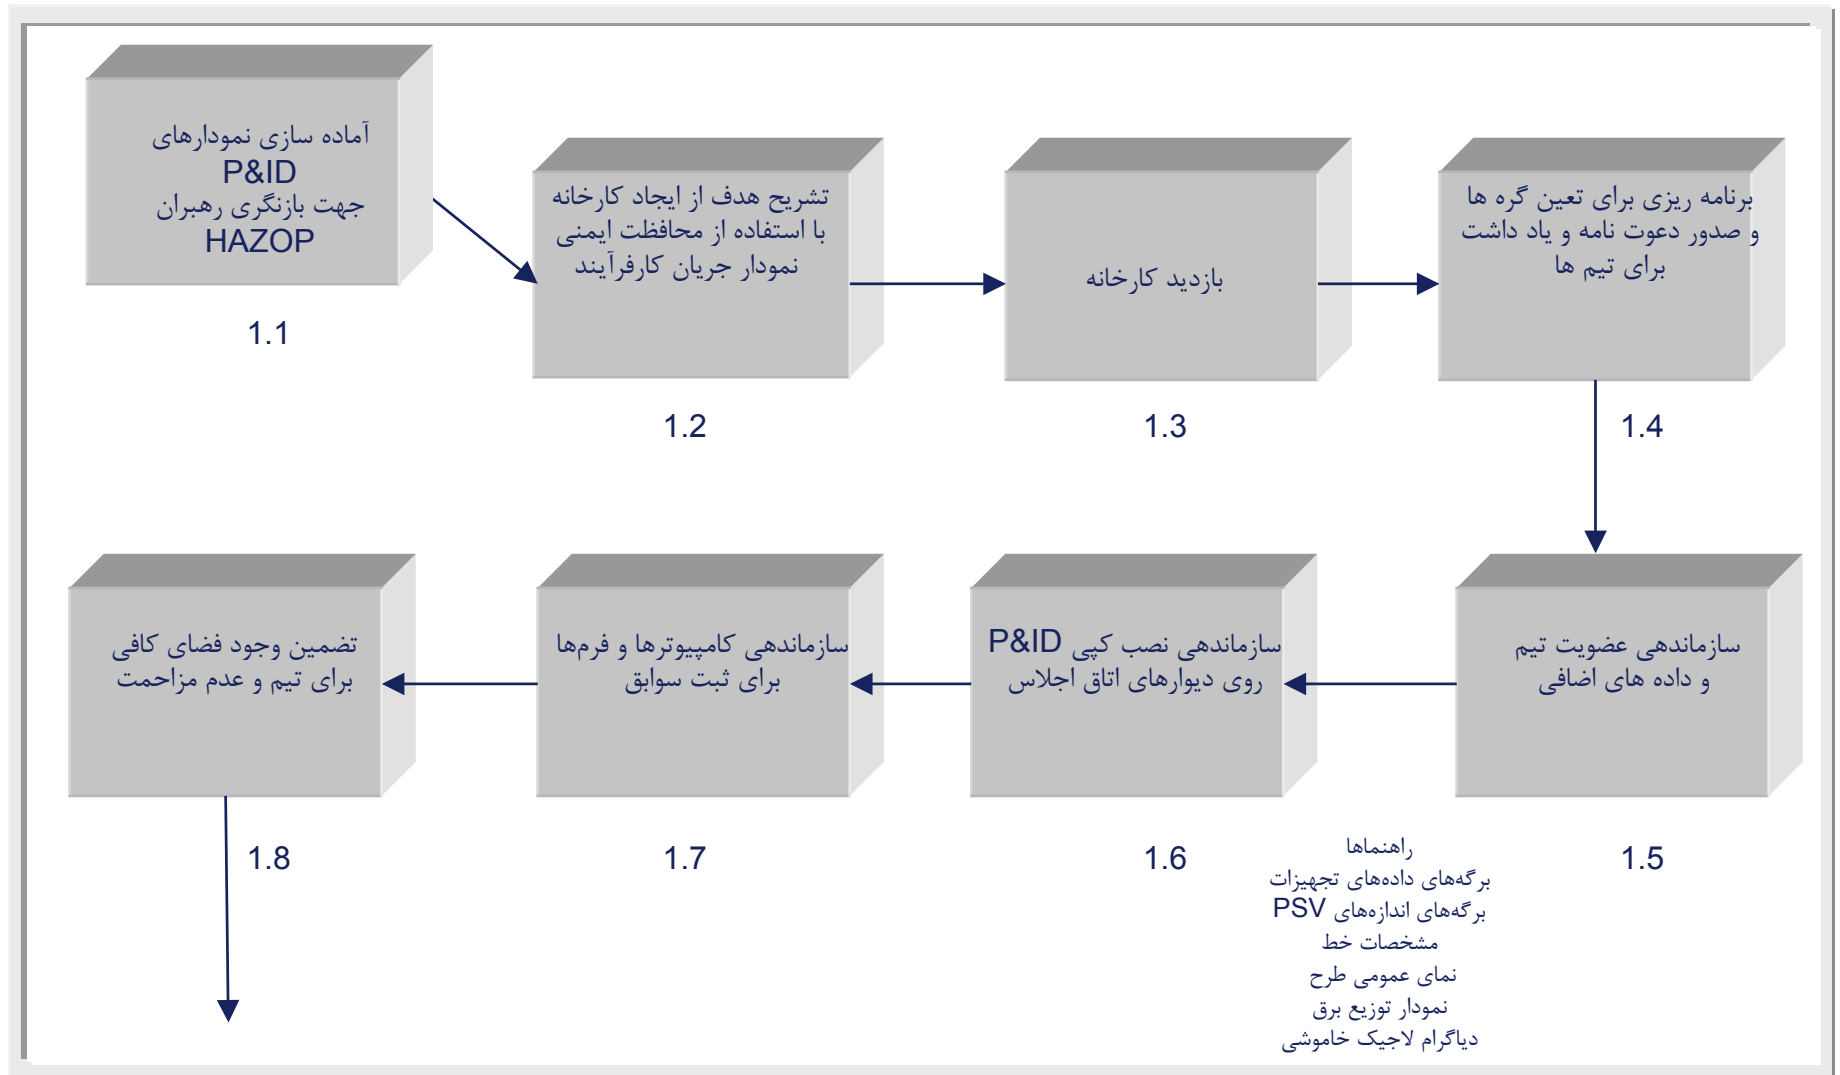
آماده سازی نمودارهای P&ID جهت بازنگری رهبران HAZOP

1.1

تشریح هدف از ایجاد کارخانه با استفاده از محافظت ایمنی نمودار جریان کارفرآیند

1.2

بازدید کارخانه

1.3

برنامه ریزی برای تعین گره ها و صدور دعوت نامه و یاد داشت برای تیم ها

1.4

سازماندهی عضویت تیم و داده های اضافی

1.5

سازماندهی نصب کپی P&ID روی دیوارهای اتاق اجلاس

1.6

سازماندهی کامپیوترها و فرمها برای ثبت سوابق

1.7

تضمین وجود فضای کافی برای تیم و عدم مزاحمت

1.8

راهنماها
برگه‌های داده‌های تجهیزات
برگه‌های اندازه‌های PSV
مشخصات خط
نمای عمومی طرح
نمودار توزیع برق
دیاگرام لاجیک خاموشی